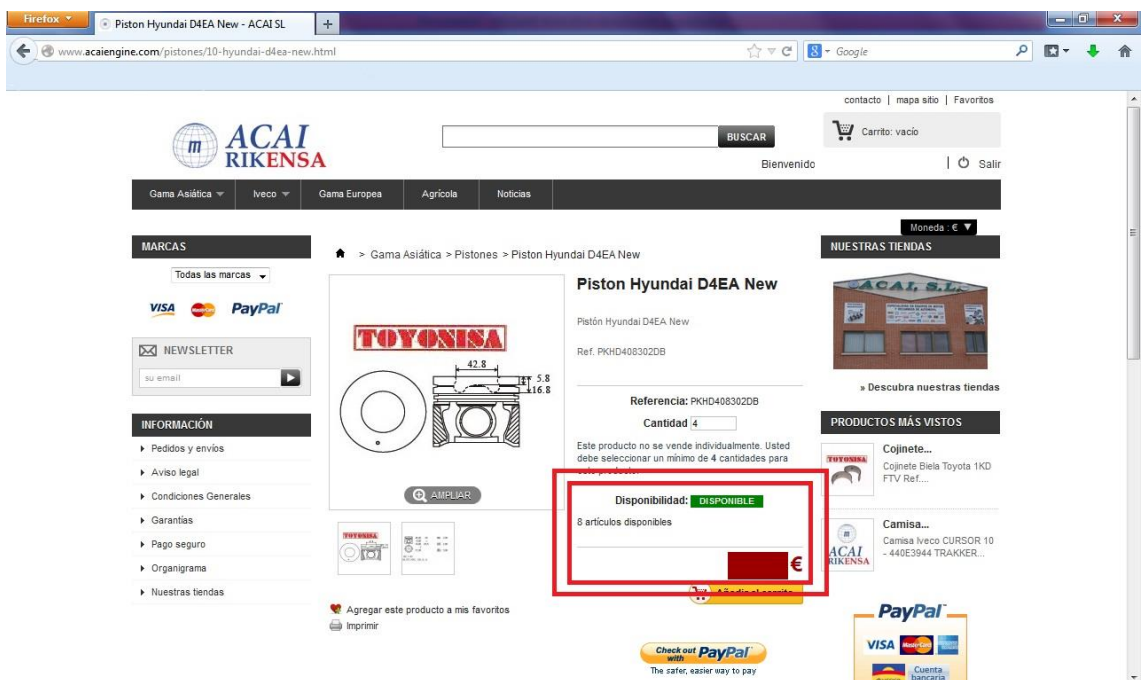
Firefox
Piston Hyundai D4EA New - ACAI SL
+
www.acaiengine.com/pistones/10-hyundai-d4ea-new.html
Google

contacto | mapa sitio | Favoritos

ACAI RIKENSA

BUSCAR

Carrito: vacío

Bienvenido

Salir

Gama Asiática
Iveco
Gama Europea
Agrícola
Noticias

Moneda : €

MARCAS

Todas las marcas

VISA PayPal

NEWSLETTER

su email

INFORMACIÓN

Pedidos y envíos
Aviso legal
Condiciones Generales
Garantías
Pago seguro
Organigrama
Nuestras tiendas

> Gama Asiática > Pistones > Piston Hyundai D4EA New

TOYONISA

42.8
5.8
16.8

AMPLIAR

Piston Hyundai D4EA New

Pistón Hyundai D4EA New

Ref. PKHD408302DB

Referencia: PKHD408302DB

Cantidad 4

Este producto no se vende individualmente. Usted debe seleccionar un mínimo de 4 cantidades para este producto.

Disponibilidad: DISPONIBLE

8 artículos disponibles

€

Añadir al carrito

Agregar este producto a mis favoritos
Imprimir

Check out with PayPal
The safer, easier way to pay

NUESTRAS TIENDAS

ACAI, S.L.

» Descubra nuestras tiendas

PRODUCTOS MÁS VISTOS

TOYONISA
Cojinete...
Cojinete Biela Toyota 1KD FTV Ref....

ACAI RIKENSA
Camisa...
Camisa Iveco CURSOR 10 - 440E3944 TRAKKER...

PayPal
VISA
Cuenta bancaria